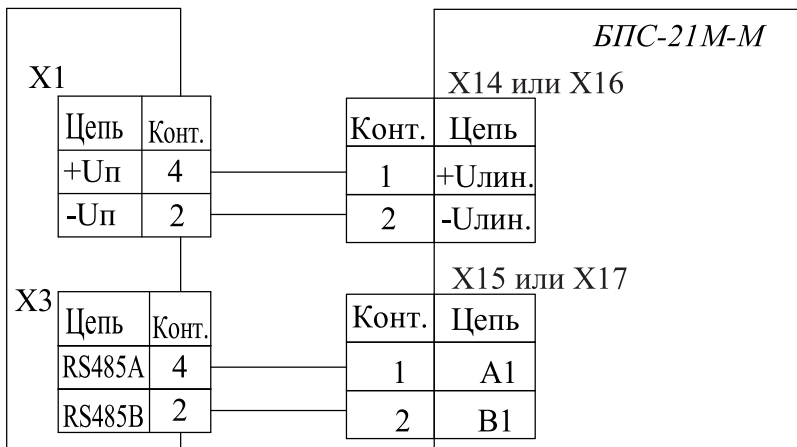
БПС-21М-М

X1

| Цепь | Конт. |
|---|---|
| +Uп | 4 |
| -Uп | 2 |

X14 или X16

| Конт. | Цепь |
|---|---|
| 1 | +Uлин. |
| 2 | -Uлин. |

X3

| Цепь | Конт. |
|---|---|
| RS485A | 4 |
| RS485B | 2 |

X15 или X17

| Конт. | Цепь |
|---|---|
| 1 | A1 |
| 2 | B1 |